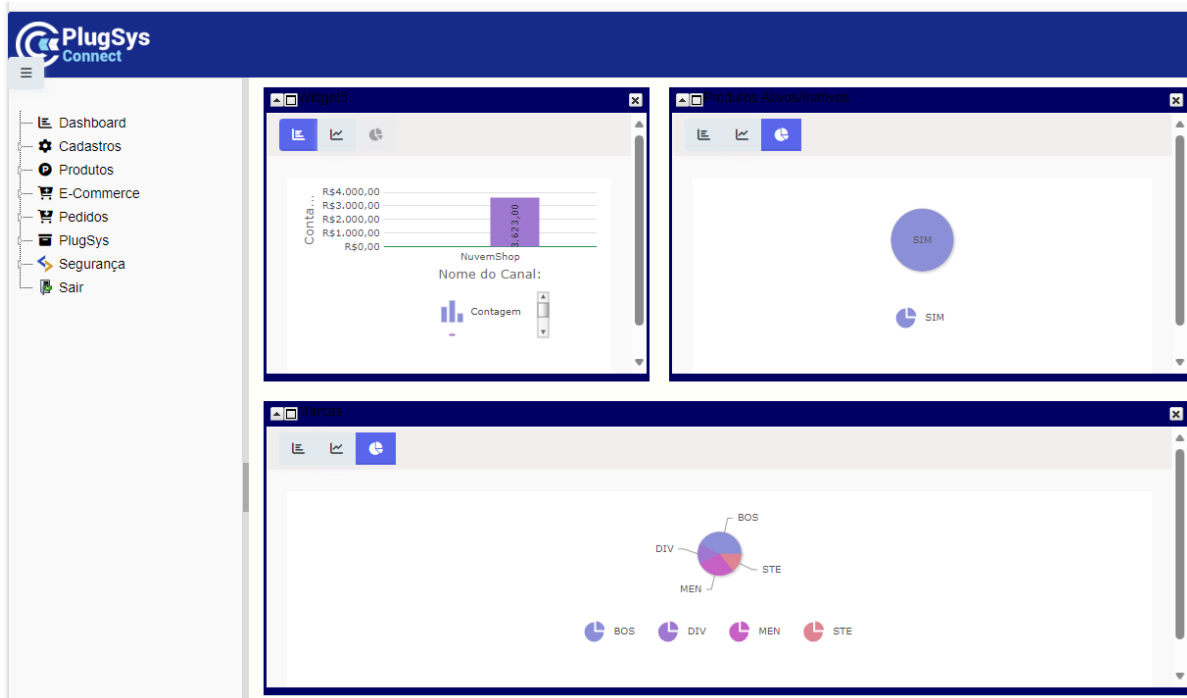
PlugSys Connect

≡

Dashboard
Cadastros
Produtos
E-Commerce
Pedidos
PlugSys
Segurança
Sair

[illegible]

R$4.000,00
R$3.000,00
R$2.000,00
R$1.000,00
R$0,00
Conta...
3.623,00
NuvemShop
Nome do Canal:
Contagem

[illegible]

SIM
SIM

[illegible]

BOS
DIV
STE
MEN

BOS DIV MEN STE